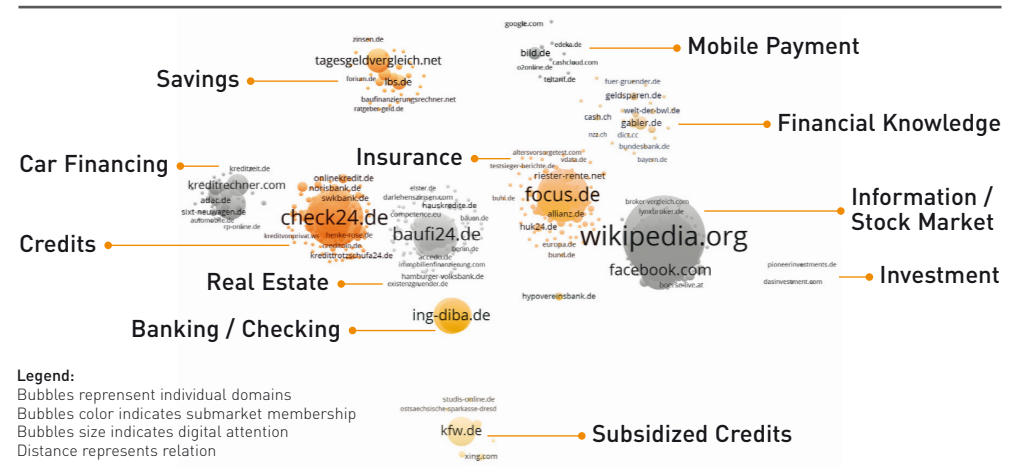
google.com
zinsen.de
edeka.de
Mobile Payment
bild.de
cashcloud.com
tagesgeldvergleich.net
o2online.de
Savings
forium.de
lbs.de
teltarif.de
fuer-gruender.de
baufinanzierungsrechner.net
geldsparen.de
ratgeber-geld.de
welt-der-bwl.de
cash.ch
gabler.de
Financial Knowledge
nzz.ch
dict.cc
bundesbank.de
altersvorsorgetest.com
bayern.de
Insurance
testsieger-berichte.de
vdata.de
Car Financing
kreditzeit.de
riester-rente.net
kreditrechner.com
onlinekredit.de
notisbank.de
Information / Stock Market
elster.de
adac.de
swkbank.de
focus.de
broker-vergleich.com
darlehenszinsen.com
buhl.de
lynxbroker.de
sixt-neuwagen.de
hauskredite.de
allianz.de
check24.de
competence.eu
bauen.de
automobile.de
cp-online.de
baufi24.de
huk24.de
wikipedia.org
Credits
kreditvergleich.ws
henke-rose.de
smava.de
europa.de
kreditrotzschufa24.de
bund.de
facebook.com
Investment
pioneerinvestments.de
immobilienfinanzierung.com
accedo.de
dasinvestment.com
hamburger-volksbank.de
boerse-live.at
Real Estate
existenzgruender.de
hypovereinsbank.de
ing-diba.de
Banking / Checking
Legend:
Bubbles reprensent individual domains
Bubbles color indicates submarket membership
Bubbles size indicates digital attention
Distance represents relation
studis-online.de
ostsaechsische-sparkasse-dresd
kfw.de
Subsidized Credits
xing.com